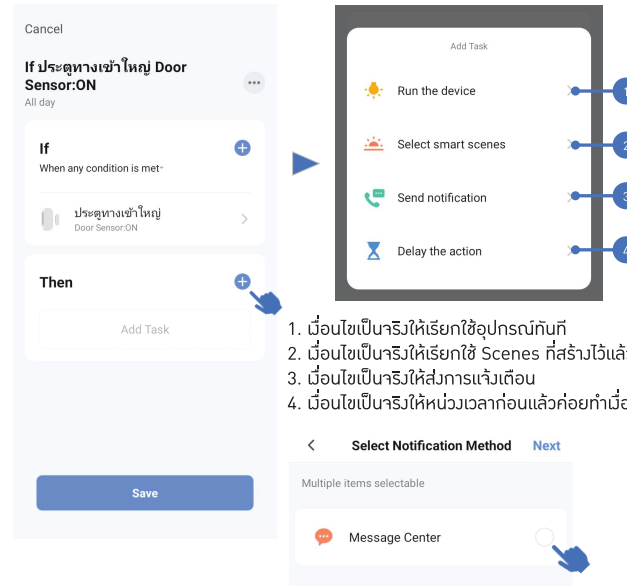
Cancel

If ประตูทางเข้าใหญ่ Door Sensor:ON

All day

If

When any condition is met

ประตูทางเข้าใหญ่

Door Sensor:ON

Then

Add Task

Save

Add Task

Run the device

Select smart scenes

Send notification

Delay the action

1

2

3

4

1. เมื่อนไขเป็นจริงให้เรียกใช้อุปกรณ์ทันที
2. เมื่อนไขเป็นจริงให้เรียกใช้ Scenes ที่สร้างไว้แล้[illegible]
3. เมื่อนไขเป็นจริงให้ส่งการแจ้งเตือน
4. เมื่อนไขเป็นจริงให้หน่วงเวลาก่อนแล้วค่อยทำเมื่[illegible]

Select Notification Method

Next

Multiple items selectable

Message Center